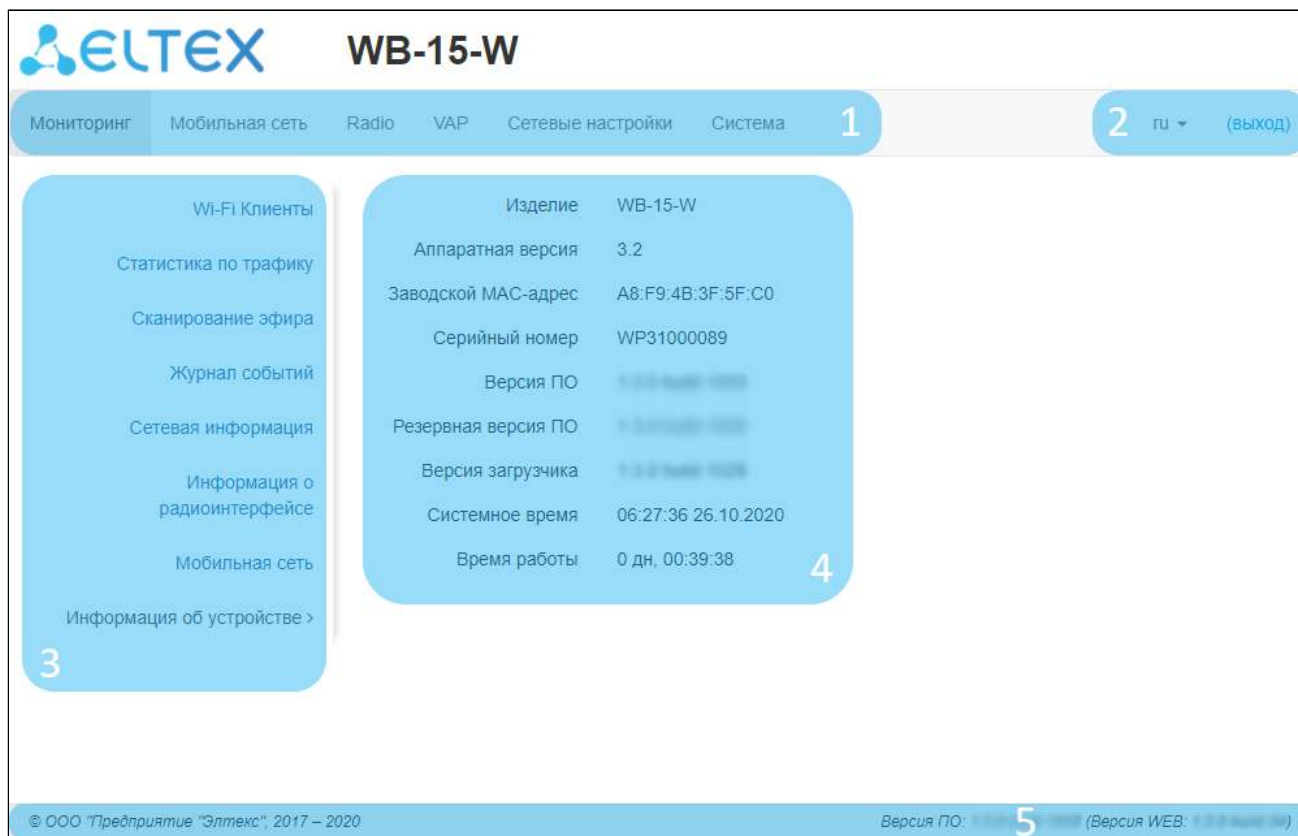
ELTEX WB-15-W

Мониторинг Мобильная сеть Radio VAP Сетевые настройки Система 1

2 ru (выход)

Wi-Fi Клиенты

Статистика по трафику

Сканирование эфира

Журнал событий

Сетевая информация

Информация о радиоинтерфейсе

Мобильная сеть

Информация об устройстве ›

3

| | |
|---|---|
| Изделие | WB-15-W |
| Аппаратная версия | 3.2 |
| Заводской MAC-адрес | A8:F9:4B:3F:5F:C0 |
| Серийный номер | WP31000089 |
| Версия ПО | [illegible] |
| Резервная версия ПО | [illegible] |
| Версия загрузчика | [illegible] |
| Системное время | 06:27:36 26.10.2020 |
| Время работы | 0 дн, 00:39:38 |

4

© ООО "Предприятие "Элтекс", 2017 – 2020

Версия ПО: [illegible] 5 (Версия WEB: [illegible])